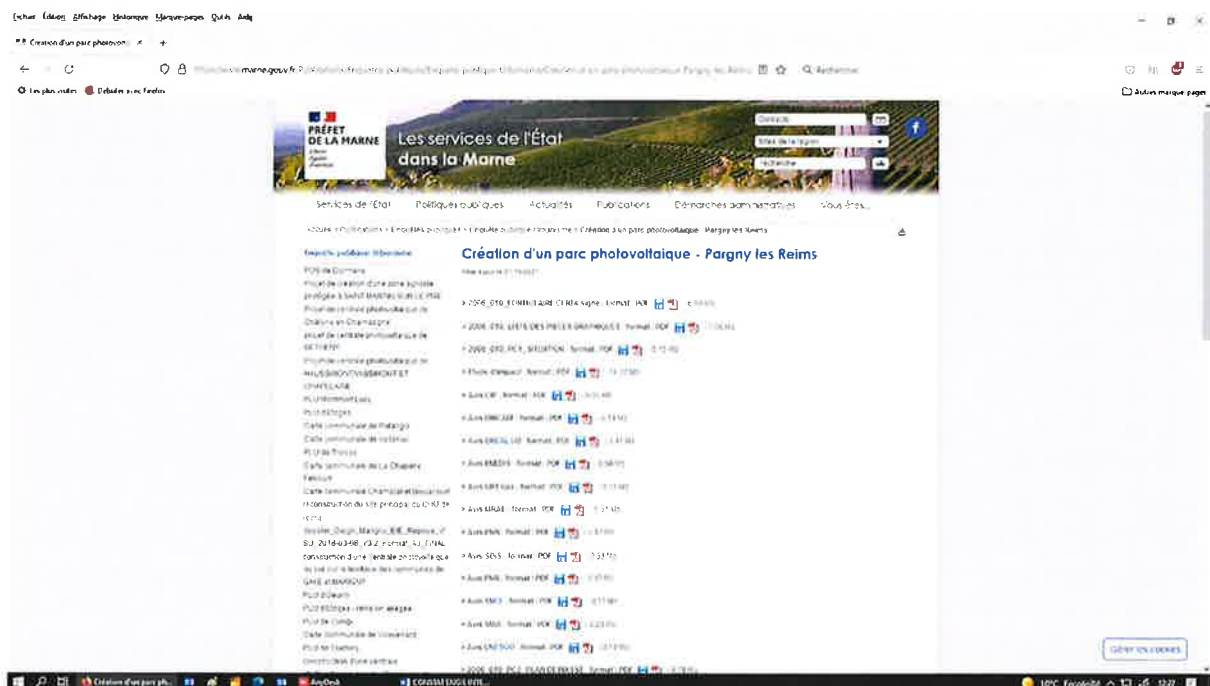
Fichier Édition Affichage Historique Marque-pages Outils Aide

Création d'un parc photovo ×

marne.gouv.fr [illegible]

Les plus visités Débuter avec Firefox

Autres marque-pages

PRÉFET DE LA MARNE

Les services de l'État dans la Marne

Services de l'État Politiques publiques Actualités Publications Démarches administratives Vous êtes...

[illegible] Création d'un parc photovoltaïque - Pargny les Reims

Enquête publique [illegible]

Création d'un parc photovoltaïque - Pargny les Reims

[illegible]

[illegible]

Gérer les cookies

Création d'un parc ph...

AnyDesk

10°C Ensoleillé 12:27